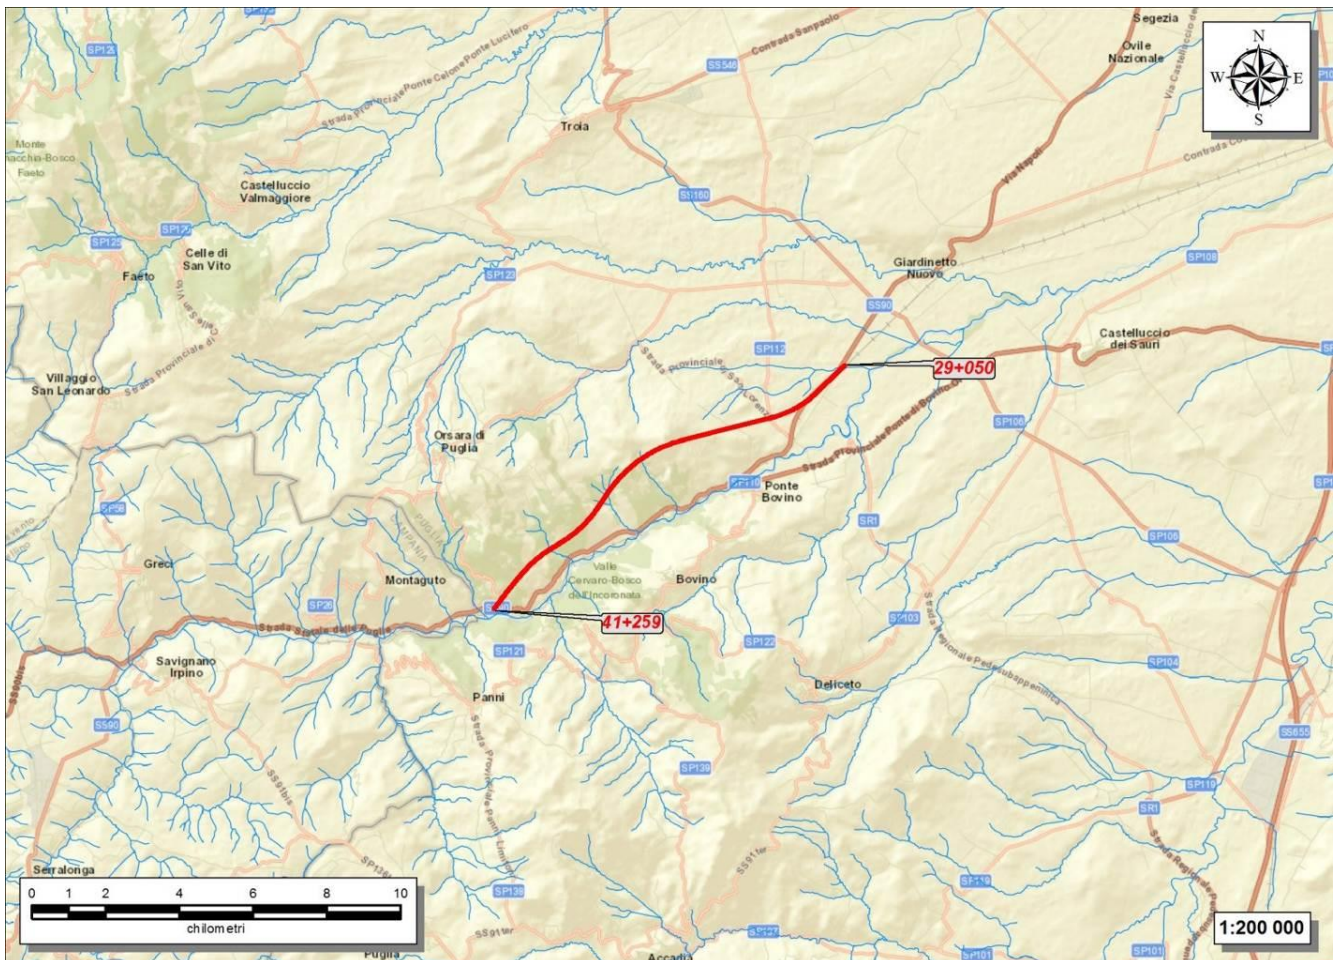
Segezia
Ovile Nazionale
N
W
E
S
SP123
Contrada Sanpaolo
SS546
Strada Provinciale Ponte Celone Ponte Lucifero
Troia
Monte Cacchia-Bosco Faeto
Castelluccio Valmaggiore
SS160
Via Napoli
Contrada Co
SP125
SP129
Celle di San Vito
Faeto
SP122
Giardinetto Nuovo
SP109
SS90
Castelluccio dei Sauri
SP112
Strada Provinciale
29+050
Villaggio San Leonardo
Strada Provinciale
Orsara di Puglia
SP106
Strada Provinciale Ponte di Bovino
SP110
Ponte Bovino
SP56
PUGLIA
CAMPANIA
SR1
SP108
Greci
Montaguto
Valle Cervaro-Bosco dell'Incoronata
Bovino
SP26
Strada Statale delle Puglie
41+259
SP103
SP121
SP122
Savignano Irpino
SP104
Panni
Deliceto
Strada Regionale Pedesubappenninica
SS90
Strada Provinciale Panni
SS655
SP139
SR1
SP119
Serralonga
SP136
SS91bis
SP119
SP138
0 1 2 4 6 8 10
chilometri
SS91ter
SP101
SP101
Puglia
Accadia
1:200 000